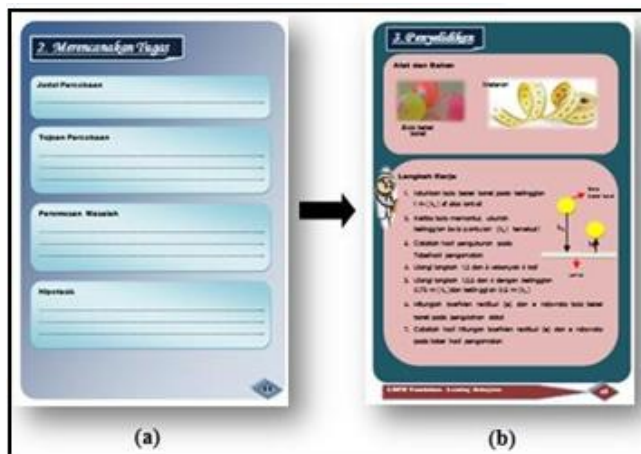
2. Merencanakan Tugas

Judul Percobaan

Tujuan Percobaan

Perumusan Masalah

Hipotesis

(a)

3. Penyelidikan

Alat dan Bahan

Bola bekel lantai

Meteran

Langkah Kerja

1. Jatuhkan bola bekel tenis pada ketinggian 1 m ($h_0$) di atas lantai

2. Ketika bola memantul, ukurlah ketinggian bola pantulan ($h_1$) tersebut

3. Catatlah hasil pengukuran pada Tabel hasil pengamatan

4. Ulangi langkah 1-2 dan 3 sebanyak 3 kali

5. Ulangi langkah 1,2,3 dan 4 dengan ketinggian 0,75 m ($h_0$) dan ketinggian 0,5 m ($h_0$)

6. Hitunglah koefisien restitusi (e) dan e rata-rata bola bekel tenis pada pengamatan tabel

7. Catatlah hasil hitungan koefisien restitusi (e) dan e rata-rata pada tabel hasil pengamatan

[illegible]

(b)